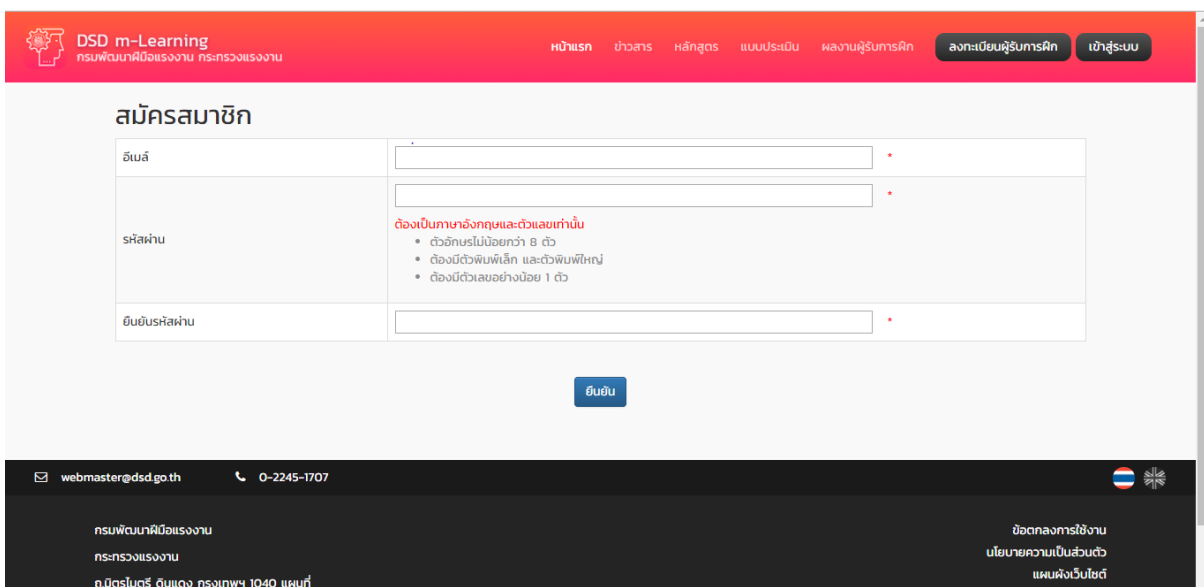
DSD m-Learning
กรมพัฒนาฝีมือแรงงาน กระทรวงแรงงาน

หน้าแรก ข่าวสาร หลักสูตร แบบประเมิน ผลงานผู้รับการฝึก ลงทะเบียนผู้รับการฝึก เข้าสู่ระบบ

สมัครสมาชิก

| | |
|---|---|
| อีเมล์ | * |
| รหัสผ่าน | * ต้องเป็นภาษาอังกฤษและตัวเลขเท่านั้น • ตัวอักษรไม่น้อยกว่า 8 ตัว • ต้องมีตัวพิมพ์เล็ก และตัวพิมพ์ใหญ่ • ต้องมีตัวเลขอย่างน้อย 1 ตัว |
| ยืนยันรหัสผ่าน | * |

ยืนยัน

webmaster@dsd.go.th 0-2245-1707

กรมพัฒนาฝีมือแรงงาน
กระทรวงแรงงาน
ถ.มิตรไมตรี ดินแดง กรุงเทพฯ 1040 แผนที่

ข้อตกลงการใช้งาน
นโยบายความเป็นส่วนตัว
แผนผังเว็บไซต์